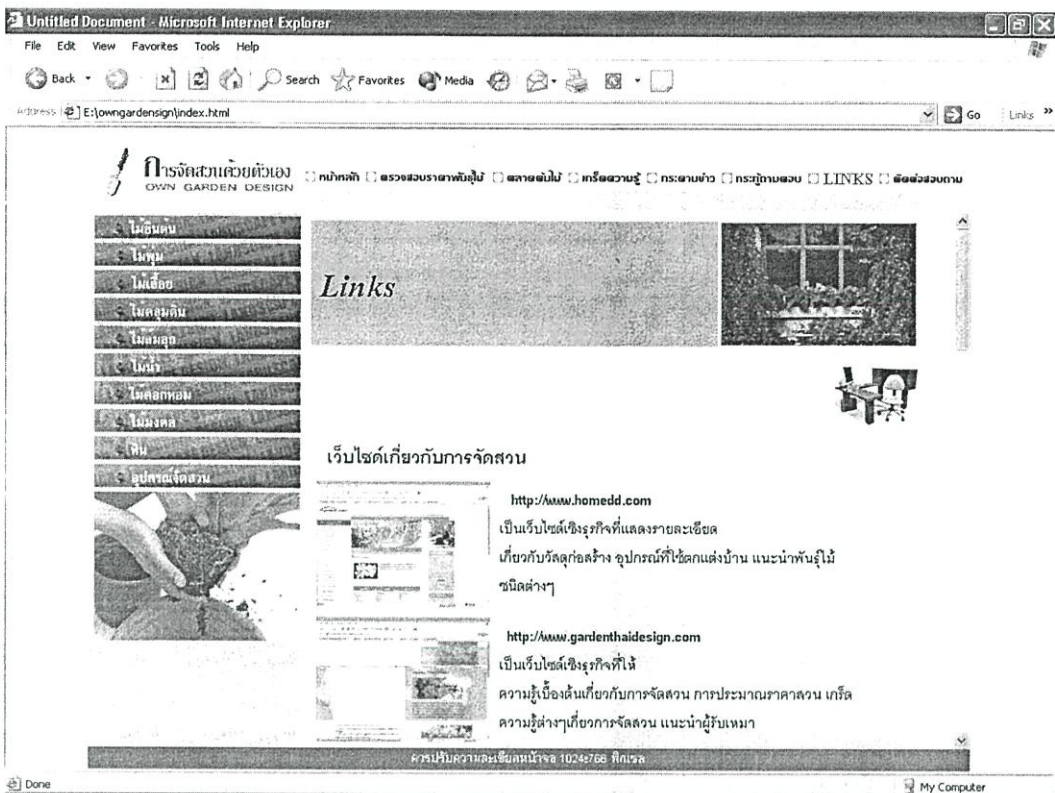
Untitled Document - Microsoft Internet Explorer

File Edit View Favorites Tools Help

Back Search Favorites Media

Address E:\owngardensign\index.html

Go Links »

การจัดสวนด้วยตัวเอง
OWN GARDEN DESIGN

หน้าหลัก ตรวจสอบราคาพันธุ์ไม้ ตลาดต้นไม้ เกร็ดความรู้ กระดานข่าว กระทู้ถามตอบ LINKS ติดต่อสอบถาม

ไม้ยืนต้น
ไม้พุ่ม
ไม้เลื้อย
ไม้คลุมดิน
ไม้ล้มลุก
ไม้น้ำ
ไม้ดอกหอม
ไม้มงคล
หิน
อุปกรณ์จัดสวน

Links

เว็บไซต์เกี่ยวกับการจัดสวน

http://www.homedd.com

เป็นเว็บไซต์เชิงธุรกิจที่แสดงรายละเอียดเกี่ยวกับวัสดุก่อสร้าง อุปกรณ์ที่ใช้ตกแต่งบ้าน แนะนำพันธุ์ไม้ชนิดต่างๆ

http://www.gardenthaidesign.com

เป็นเว็บไซต์เชิงธุรกิจที่ให้ความรู้เบื้องต้นเกี่ยวกับการจัดสวน การประมาณราคาสวน เกร็ดความรู้ต่างๆเกี่ยวการจัดสวน แนะนำผู้รับเหมา

ควรปรับความละเอียดหน้าจอ 1024x768 พิกเซล

Done

My Computer